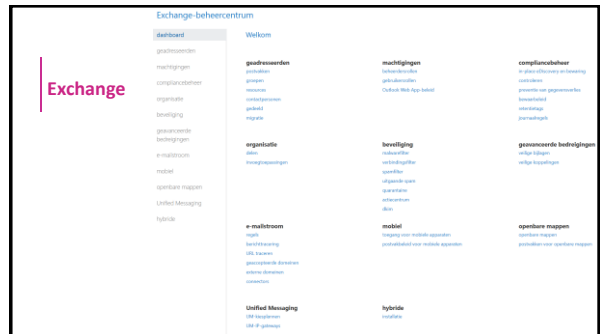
Exchange

Exchange-beheercentrum

dashboard
geadresseerden
machtigingen
compliancebeheer
organisatie
beveiliging
geavanceerde bedreigingen
e-mailstroom
mobiel
openbare mappen
Unified Messaging
hybride

Welkom

geadresseerden
postvakken
groepen
resources
contactpersonen
gedeeld
migratie

machtigingen
beheerdersrollen
gebruikersrollen
Outlook Web App-beleid

compliancebeheer
in-place eDiscovery en bewaring
controleren
preventie van gegevensverlies
bewaarbeleid
retentietags
journaalregels

organisatie
delen
invoegtoepassingen

beveiliging
malwarefilter
verbindingsfilter
spamfilter
uitgaande spam
quarantaine
actiecentrum
dkim

geavanceerde bedreigingen
veilige bijlagen
veilige koppelingen

e-mailstroom
regels
berichttracering
URL traceren
geaccepteerde domeinen
externe domeinen
connectors

mobiel
toegang voor mobiele apparaten
postvakbeleid voor mobiele apparaten

openbare mappen
openbare mappen
postvakken voor openbare mappen

Unified Messaging
UM-kiesplannen
UM-IP-gateways

hybride
installatie